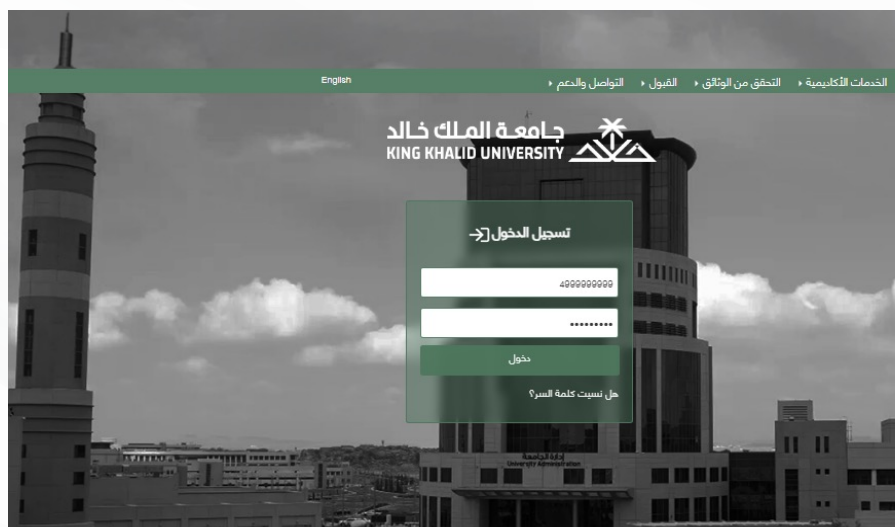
English

الخدمات الأكاديمية ◂ التحقق من الوثائق ◂ القبول ◂ التواصل والدعم ◂

جامعة الملك خالد
KING KHALID UNIVERSITY

تسجيل الدخول

4999999999

••••••••••

دخول

هل نسيت كلمة السر؟

إدارة الجامعة
University Administration